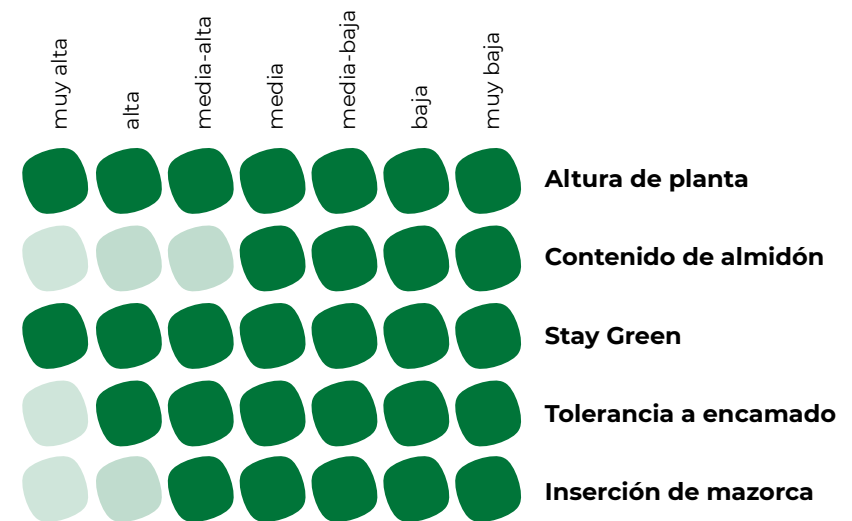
| muy alta | alta | media-alta | media | media-baja | baja | muy baja | |
|---|---|---|---|---|---|---|---|
| | | | | | | | Altura de planta |
| | | | | | | | Contenido de almidón |
| | | | | | | | Stay Green |
| | | | | | | | Tolerancia a encamado |
| | | | | | | | Inserción de mazorca |